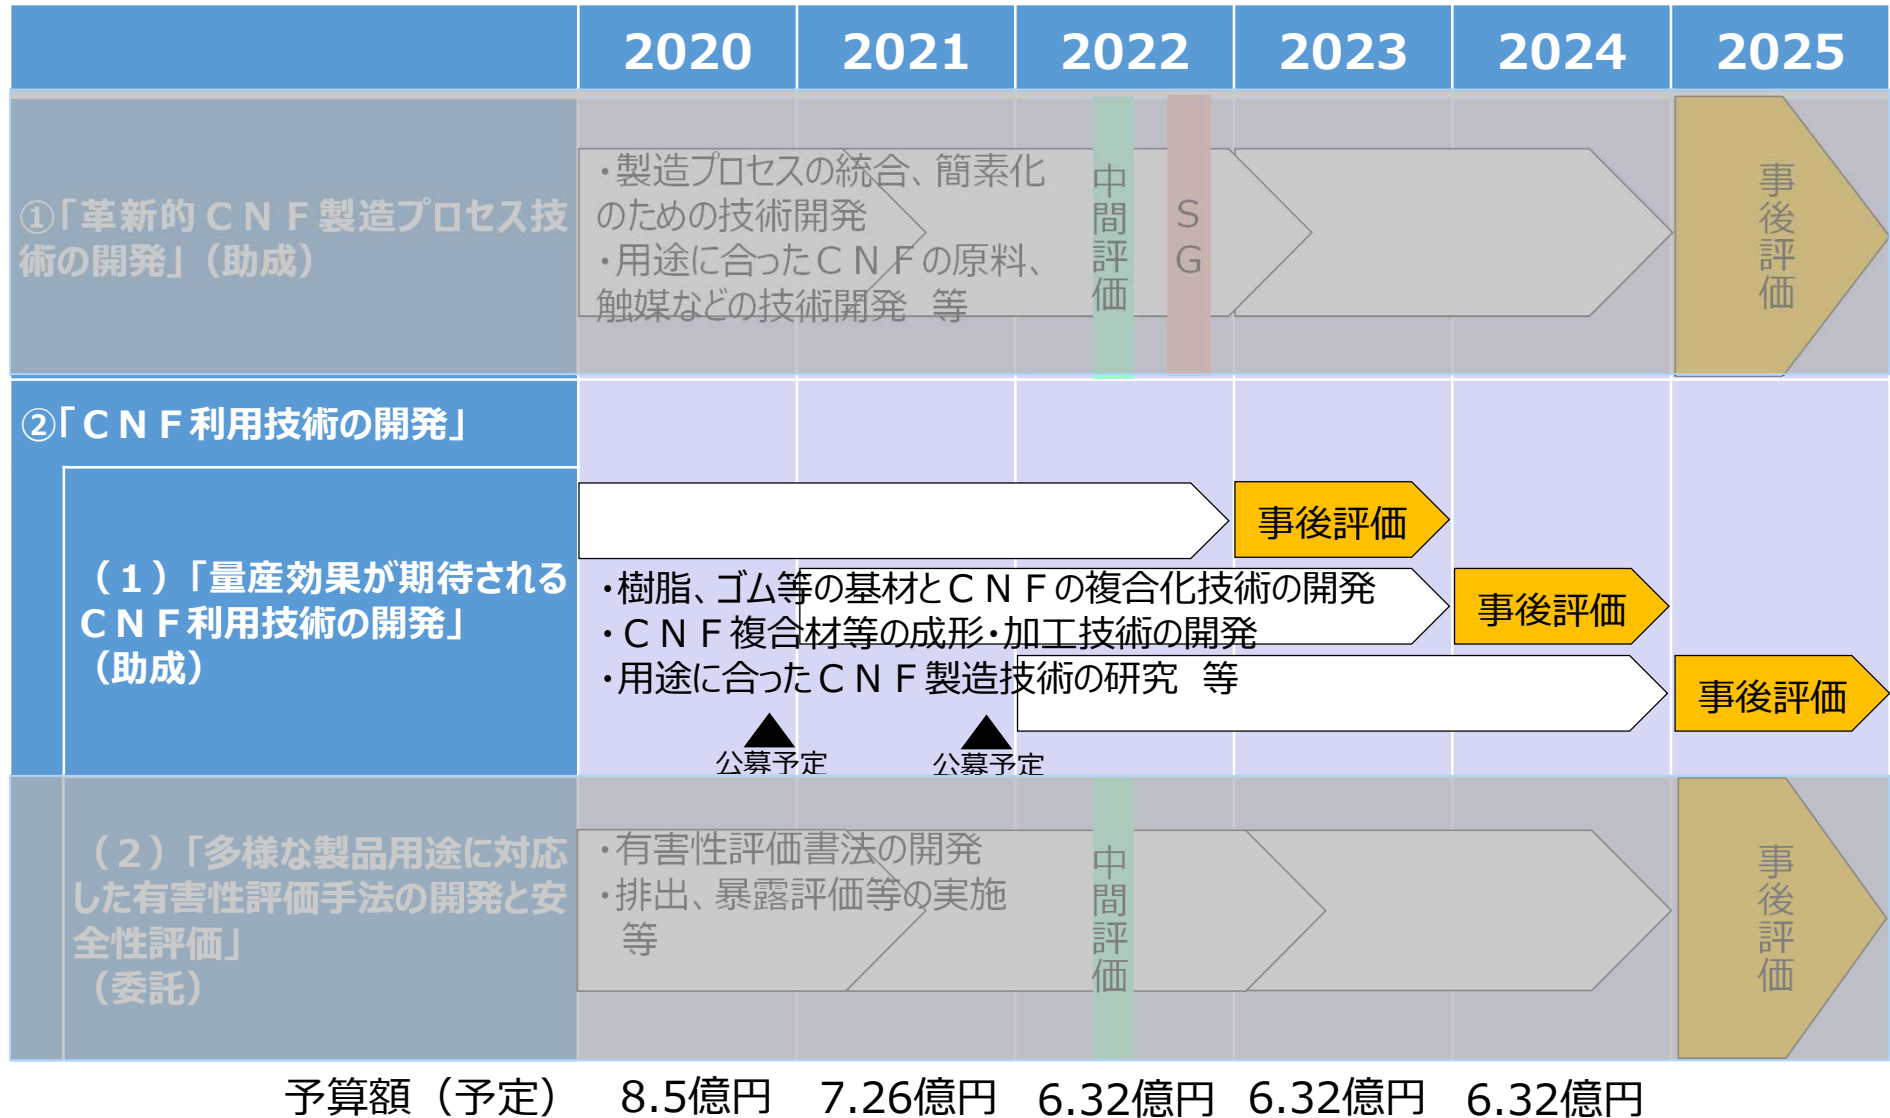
| | 2020 | 2021 | 2022 | 2023 | 2024 | 2025 |
|---|---|---|---|---|---|---|

①「革新的ＣＮＦ製造プロセス技術の開発」（助成）

・製造プロセスの統合、簡素化のための技術開発
・用途に合ったＣＮＦの原料、触媒などの技術開発　等

中間評価

ＳＧ

事後評価

②「ＣＮＦ利用技術の開発」

（１）「量産効果が期待されるＣＮＦ利用技術の開発」（助成）

事後評価

・樹脂、ゴム等の基材とＣＮＦの複合化技術の開発
・ＣＮＦ複合材等の成形・加工技術の開発
・用途に合ったＣＮＦ製造技術の研究　等

事後評価

事後評価

公募予定

公募予定

（２）「多様な製品用途に対応した有害性評価手法の開発と安全性評価」（委託）

・有害性評価書法の開発
・排出、暴露評価等の実施　等

中間評価

事後評価

予算額（予定）　8.5億円　7.26億円　6.32億円　6.32億円　6.32億円